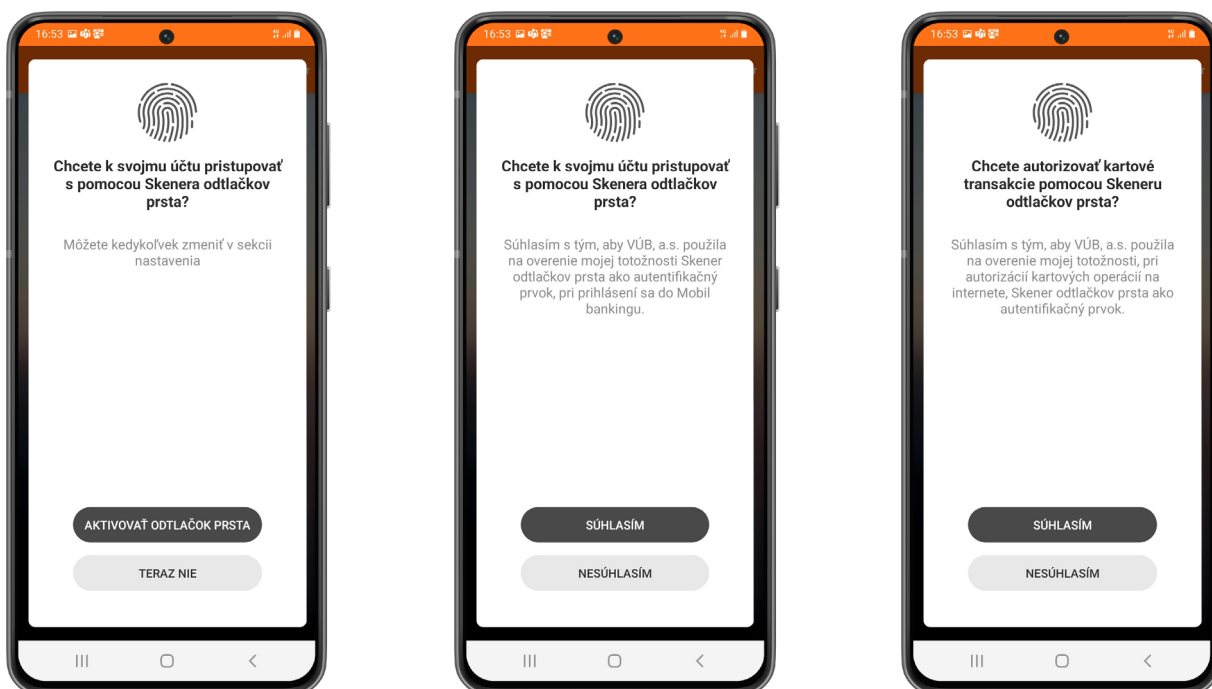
16:53

Chcete k svojmu účtu pristupovať s pomocou Skenera odtlačkov prsta?

Môžete kedykoľvek zmeniť v sekcii nastavenia

AKTIVOVAŤ ODTLAČOK PRSTA

TERAZ NIE

16:53

Chcete k svojmu účtu pristupovať s pomocou Skenera odtlačkov prsta?

Súhlasím s tým, aby VÚB, a.s. použila na overenie mojej totožnosti Skener odtlačkov prsta ako autentifikačný prvok, pri prihlásení sa do Mobil bankingu.

SÚHLASÍM

NESÚHLASÍM

16:53

Chcete autorizovať kartové transakcie pomocou Skeneru odtlačkov prsta?

Súhlasím s tým, aby VÚB, a.s. použila na overenie mojej totožnosti, pri autorizácií kartových operácií na internete, Skener odtlačkov prsta ako autentifikačný prvok.

SÚHLASÍM

NESÚHLASÍM